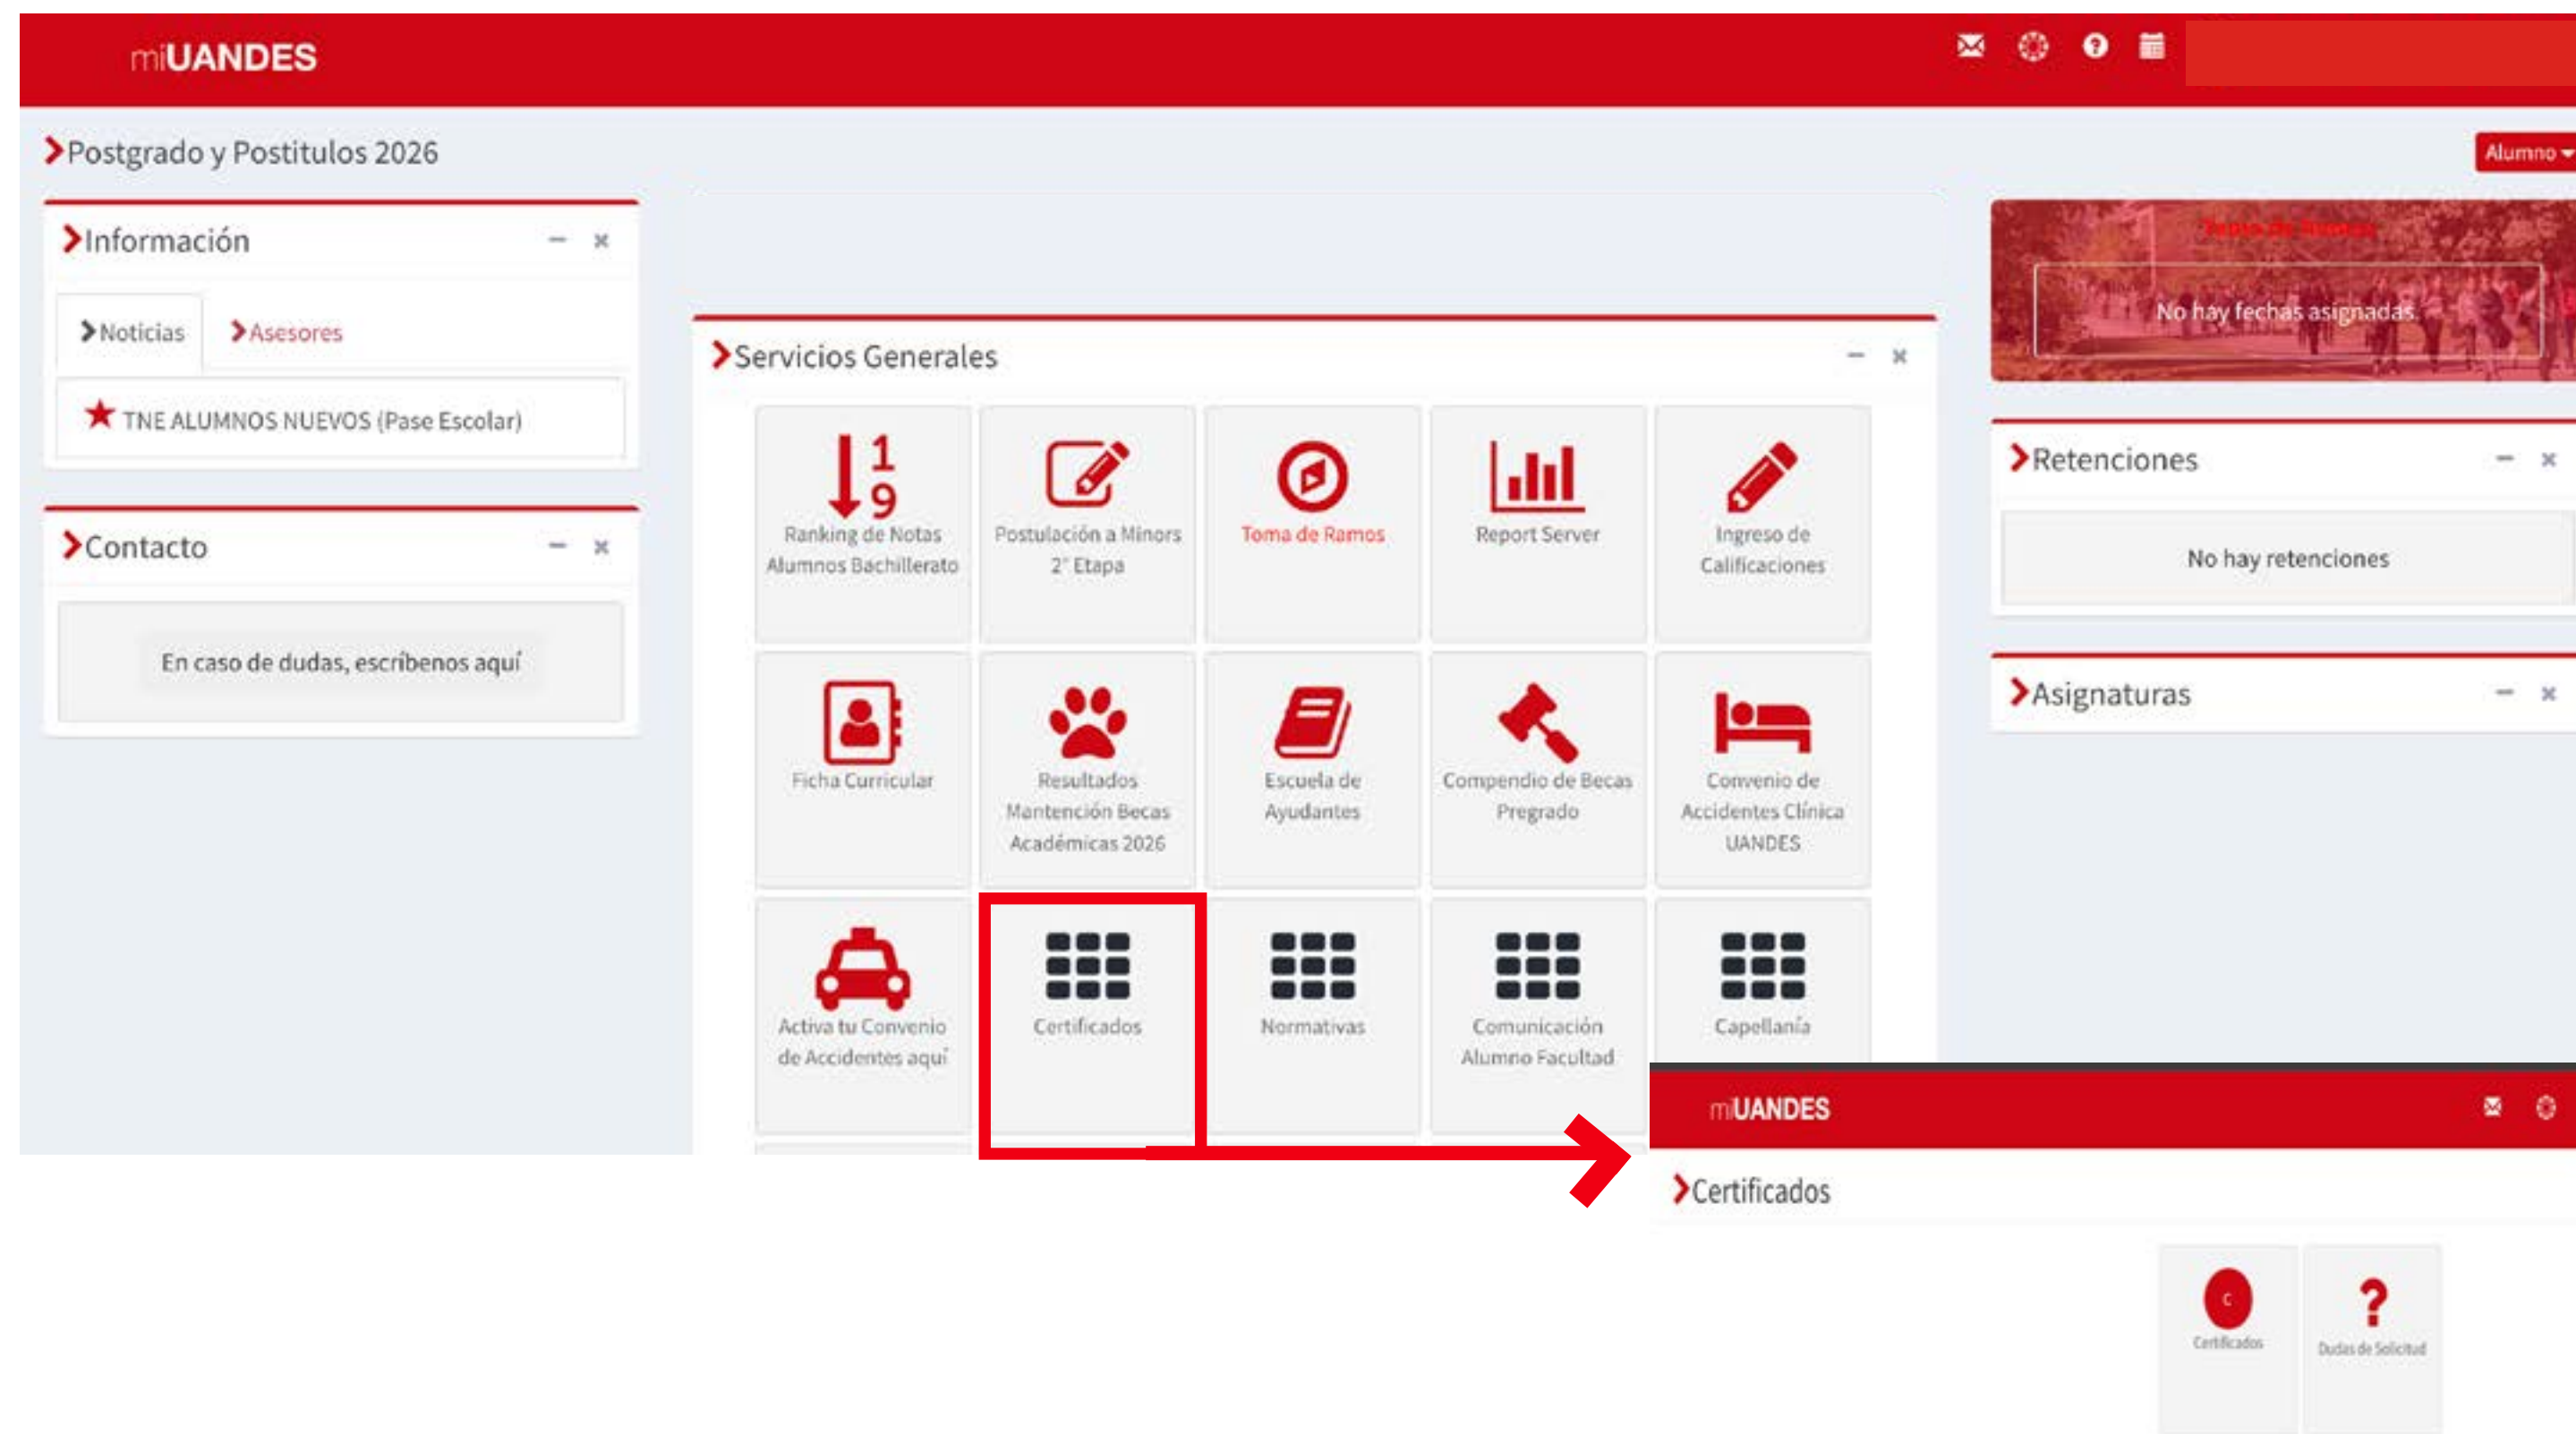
miUANDES

Postgrado y Postitulos 2026

Alumno

Información

Noticias

Asesores

TNE ALUMNOS NUEVOS (Pase Escolar)

Contacto

En caso de dudas, escríbenos aquí

Servicios Generales

Ranking de Notas Alumnos Bachillerato

Postulación a Minors 2° Etapa

Toma de Ramos

Report Server

Ingreso de Calificaciones

Ficha Curricular

Resultados Mantención Becas Académicas 2026

Escuela de Ayudantes

Compendio de Becas Pregrado

Convenio de Accidentes Clínica UANDES

Activa tu Convenio de Accidentes aquí

Certificados

Normativas

Comunicación Alumno Facultad

Capellanía

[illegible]

No hay fechas asignadas.

Retenciones

No hay retenciones

Asignaturas

miUANDES

Certificados

Certificados

Dudas de Solicitud